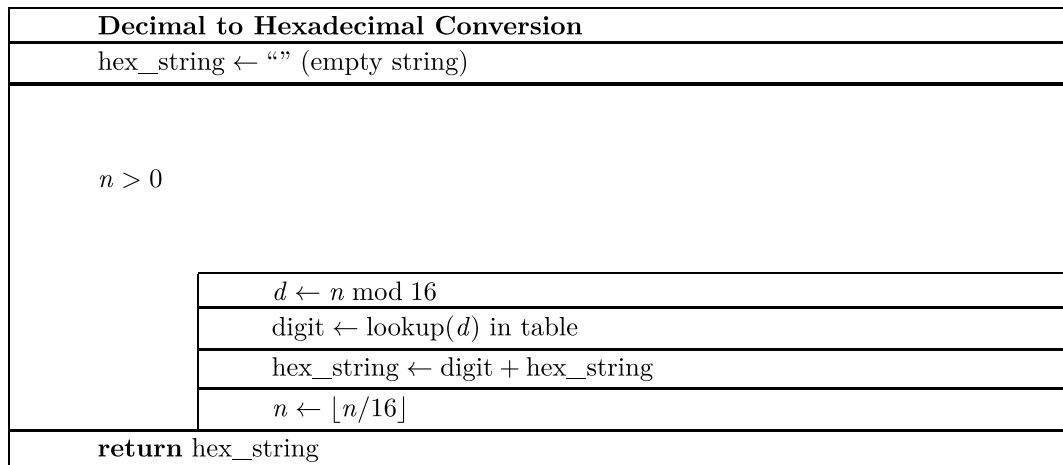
**Decimal to Hexadecimal Conversion**

hex_string $\leftarrow$ “” (empty string)

$n > 0$

$d \leftarrow n \bmod 16$

digit $\leftarrow$ lookup($d$) in table

hex_string $\leftarrow$ digit + hex_string

$n \leftarrow \lfloor n/16 \rfloor$

**return** hex_string